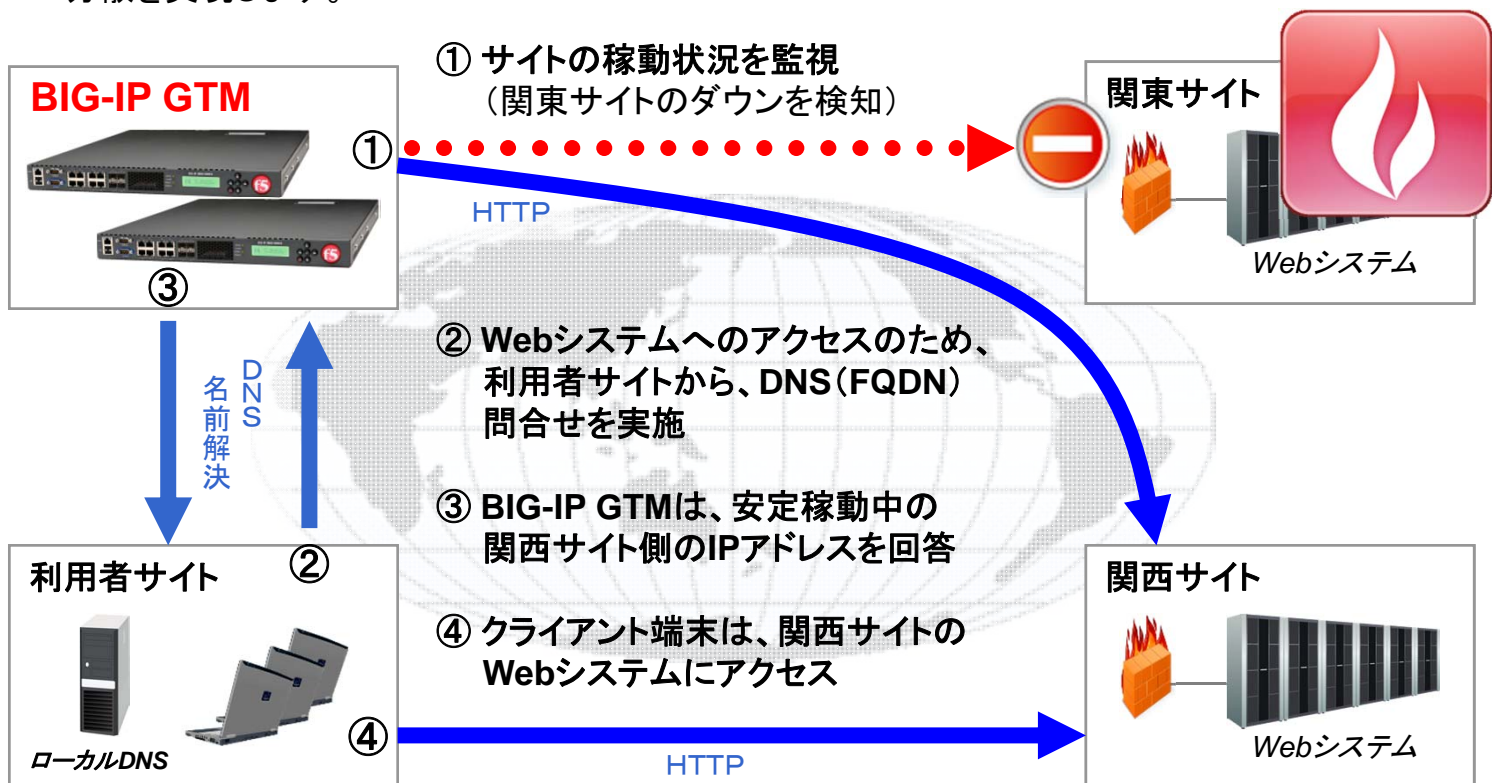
BIG-IP GTM

① サイトの稼動状況を監視
（関東サイトのダウンを検知）

関東サイト

①

HTTP

Webシステム

③

DNS名前解決

② Webシステムへのアクセスのため、利用者サイトから、DNS（FQDN）問合せを実施

③ BIG-IP GTMは、安定稼動中の関西サイト側のIPアドレスを回答

利用者サイト

②

関西サイト

④ クライアント端末は、関西サイトのWebシステムにアクセス

ローカルDNS

④

HTTP

Webシステム